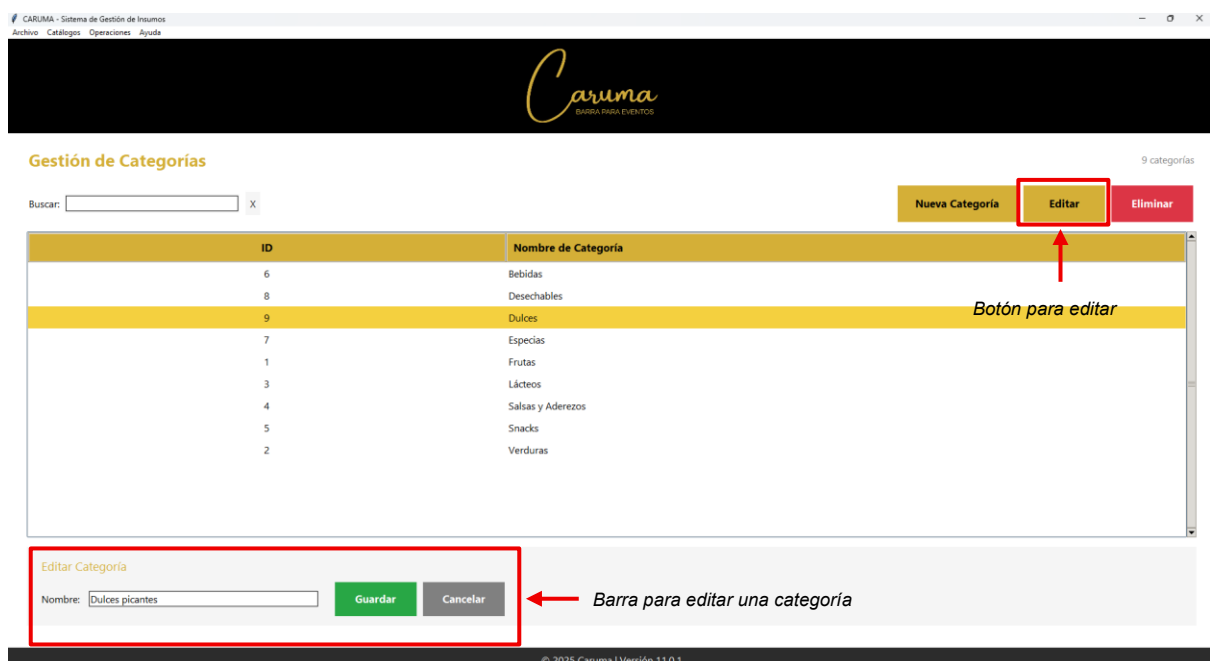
CARUMA - Sistema de Gestión de Insumos
Archivo Catálogos Operaciones Ayuda

Caruma
BARRA PARA EVENTOS

Gestión de Categorías

9 categorías

Buscar: X

Nueva Categoría Editar Eliminar

| ID | Nombre de Categoría |
|---|---|
| 6 | Bebidas |
| 8 | Desechables |
| 9 | Dulces |
| 7 | Especias |
| 1 | Frutas |
| 3 | Lácteos |
| 4 | Salsas y Aderezos |
| 5 | Snacks |
| 2 | Verduras |

Botón para editar

Editar Categoría

Nombre: Dulces picantes

Guardar Cancelar

Barra para editar una categoría

© 2025 Caruma | Versión 1.1.0.1